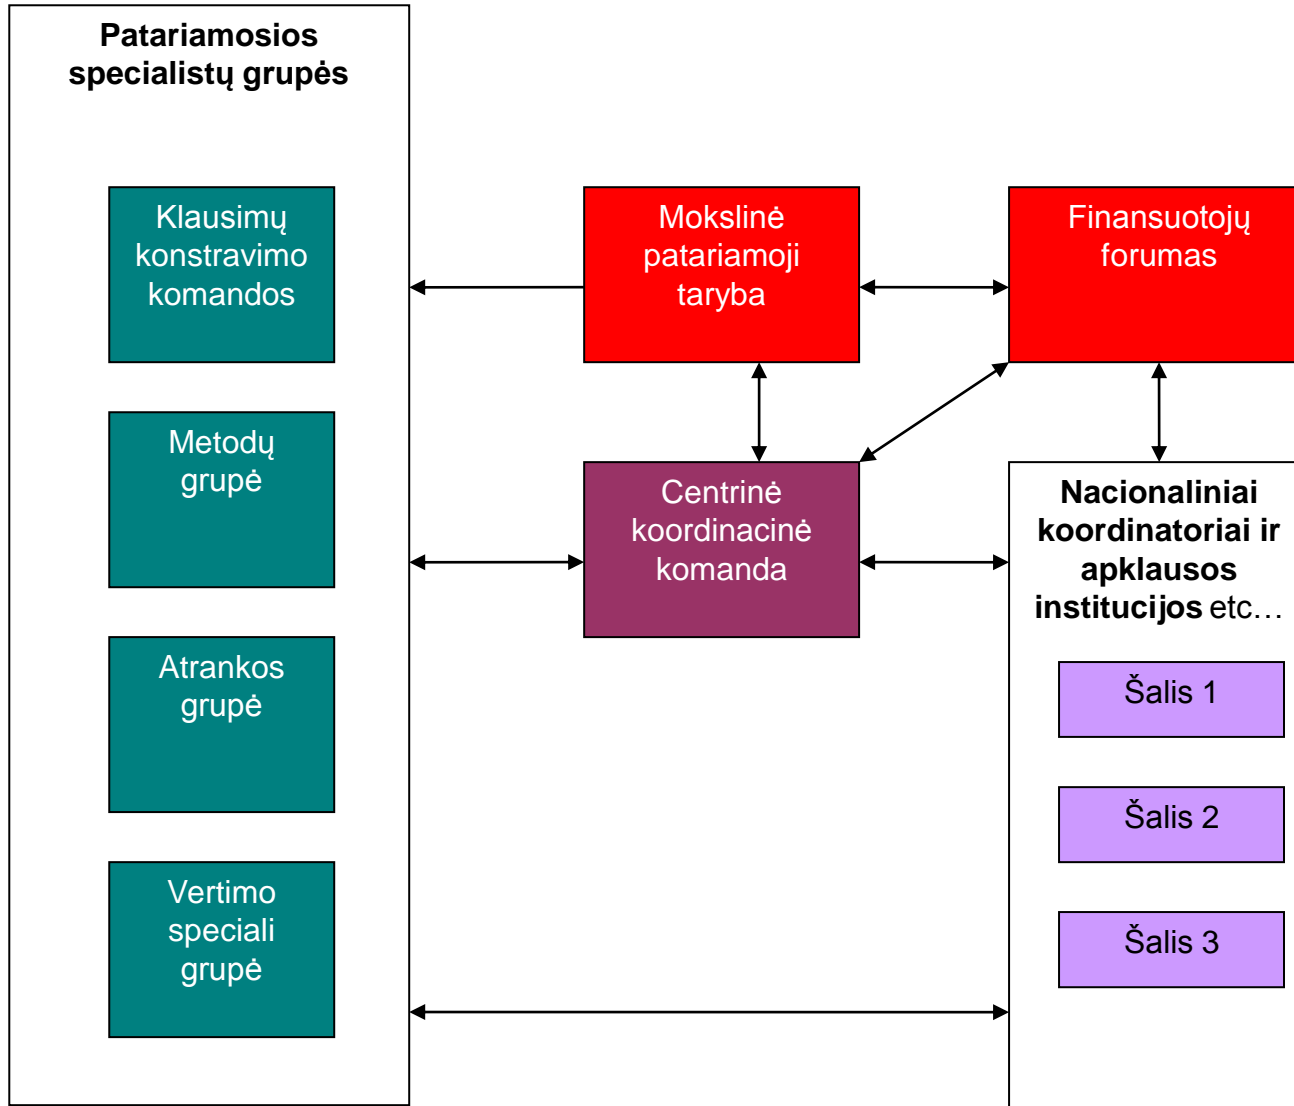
Patariamosios specialistų grupės

Klausimų konstravimo komandos

Metodų grupė

Atrankos grupė

Vertimo speciali grupė

Mokslinė patariamoji taryba

Finansuotojų forumas

Centrinė koordinacinė komanda

Nacionaliniai koordinatoriai ir apklausos institucijos etc…

Šalis 1

Šalis 2

Šalis 3